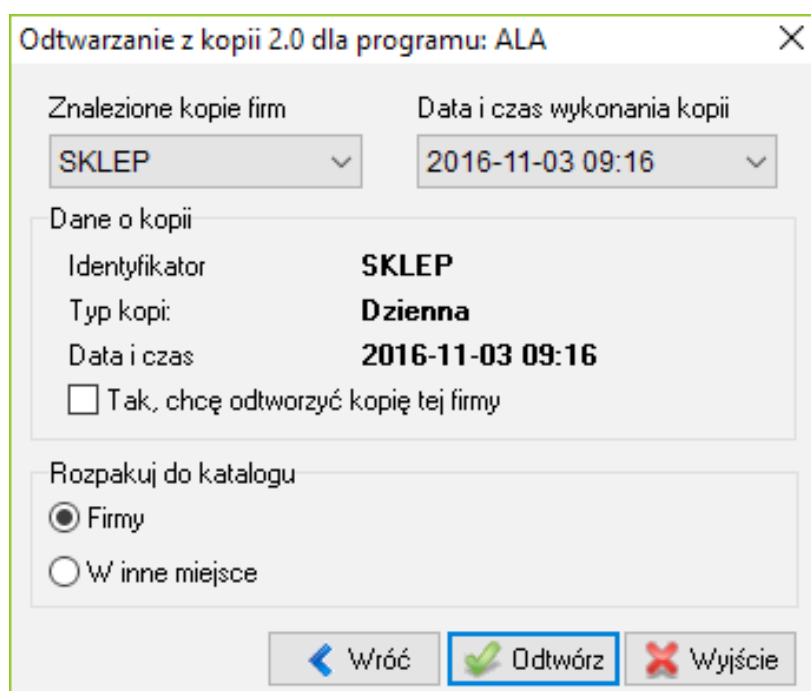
Odtwarzanie z kopii 2.0 dla programu: ALA

Znalezione kopie firm
SKLEP

Data i czas wykonania kopii
2016-11-03 09:16

Dane o kopii

Identyfikator SKLEP
Typ kopi: Dzienna
Data i czas 2016-11-03 09:16

Tak, chcę odtworzyć kopię tej firmy

Rozpakuj do katalogu
Firmy
W inne miejsce

Wróć
Odtwórz
Wyjście